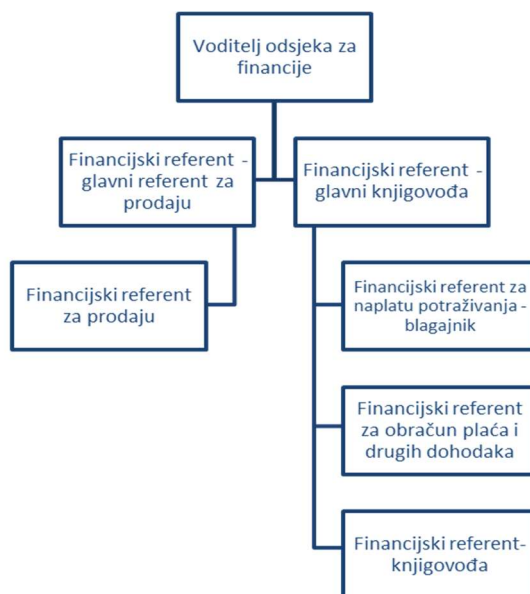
Voditelj odsjeka za financije

Financijski referent - glavni referent za prodaju

Financijski referent - glavni knjigovođa

Financijski referent za prodaju

Financijski referent za naplatu potraživanja - blagajnik

Financijski referent za obračun plaća i drugih dohodaka

Financijski referent- knjigovođa